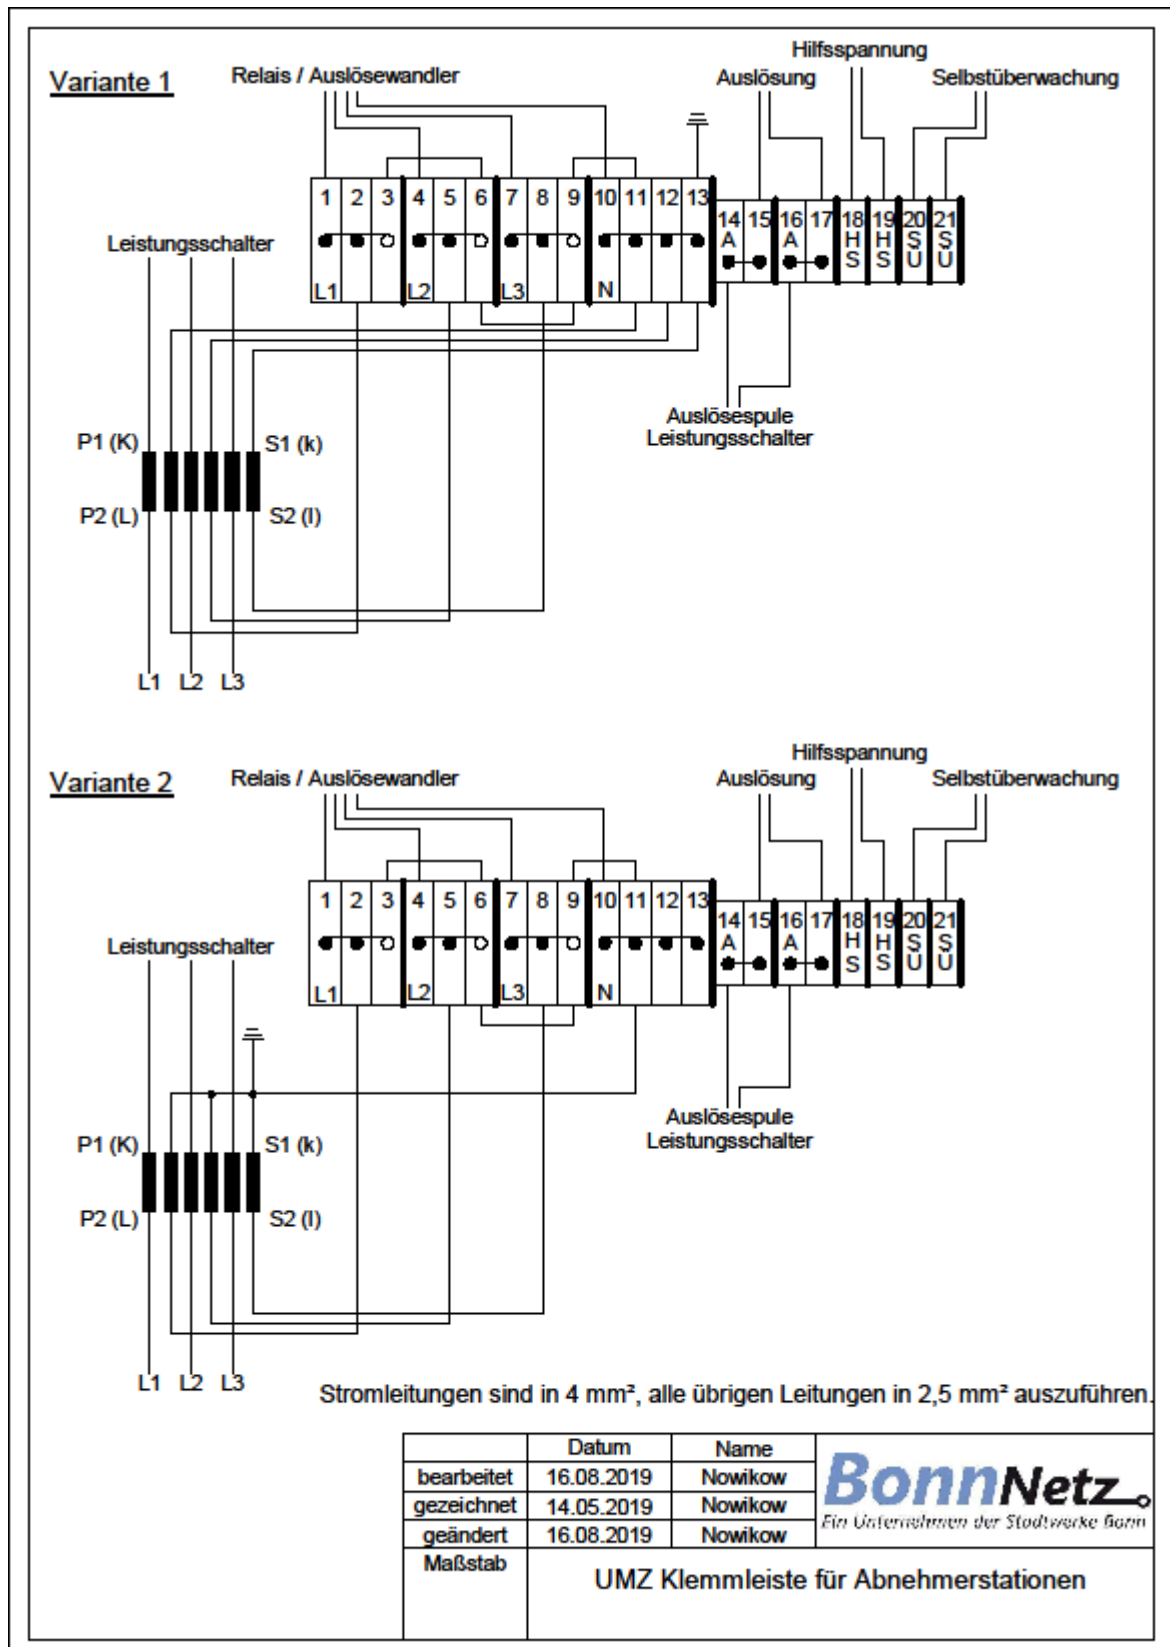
Variante 1

Relais / Auslösewandler

Auslösung

Hilfsspannung

Selbstüberwachung

| 1 | 2 | 3 | 4 | 5 | 6 | 7 | 8 | 9 | 10 | 11 | 12 | 13 | 14 A | 15 | 16 A | 17 | 18 HS | 19 HS | 20 SÜ | 21 SÜ |
|---|---|---|---|---|---|---|---|---|---|---|---|---|---|---|---|---|---|---|---|---|
| L1 | | | L2 | | | L3 | | | N | | | | | | | | | | | |

Leistungsschalter

Auslösespule Leistungsschalter

P1 (K)

S1 (k)

P2 (L)

S2 (l)

L1 L2 L3

Variante 2

Relais / Auslösewandler

Auslösung

Hilfsspannung

Selbstüberwachung

| 1 | 2 | 3 | 4 | 5 | 6 | 7 | 8 | 9 | 10 | 11 | 12 | 13 | 14 A | 15 | 16 A | 17 | 18 HS | 19 HS | 20 SÜ | 21 SÜ |
|---|---|---|---|---|---|---|---|---|---|---|---|---|---|---|---|---|---|---|---|---|
| L1 | | | L2 | | | L3 | | | N | | | | | | | | | | | |

Leistungsschalter

Auslösespule Leistungsschalter

P1 (K)

S1 (k)

P2 (L)

S2 (l)

L1 L2 L3

Stromleitungen sind in 4 mm², alle übrigen Leitungen in 2,5 mm² auszuführen.

| | Datum | Name |
|---|---|---|
| bearbeitet | 16.08.2019 | Nowikow |
| gezeichnet | 14.05.2019 | Nowikow |
| geändert | 16.08.2019 | Nowikow |
| Maßstab | UMZ Klemmleiste für Abnehmerstationen | |

BonnNetz
Ein Unternehmen der Stadtwerke Bonn